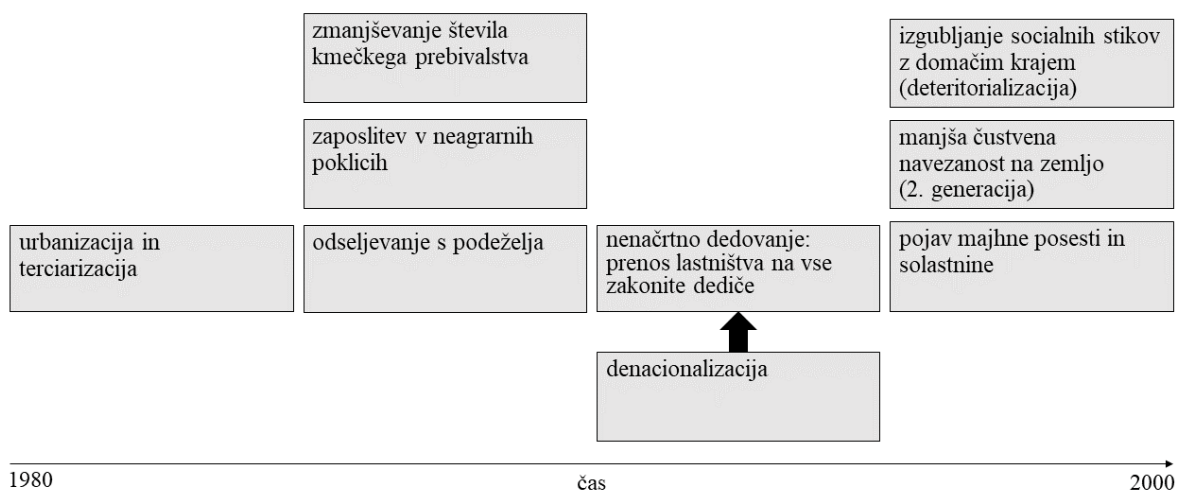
zmanjševanje števila kmečkega prebivalstva

zaposlitev v neagrarnih poklicih

urbanizacija in terciarizacija

odseljevanje s podeželja

nenačrtno dedovanje: prenos lastništva na vse zakonite dediče

denacionalizacija

izgubljanje socialnih stikov z domačim krajem (deteritorializacija)

manjša čustvena navezanost na zemljo (2. generacija)

pojav majhne posesti in solastnine

1980

čas

2000